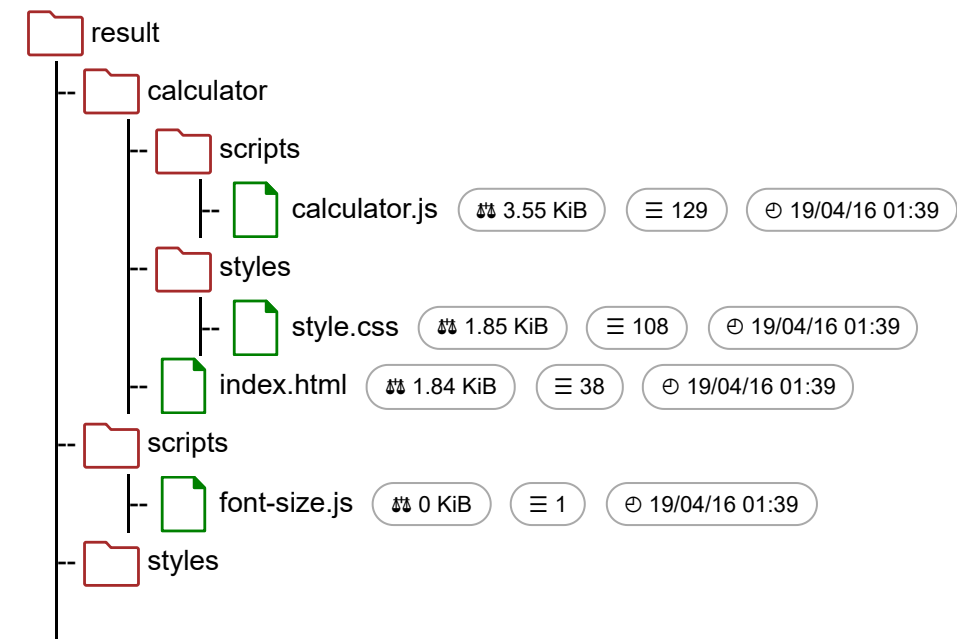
result
-- calculator
-- scripts
-- calculator.js ⚖ 3.55 KiB ☰ 129 ◴ 19/04/16 01:39
-- styles
-- style.css ⚖ 1.85 KiB ☰ 108 ◴ 19/04/16 01:39
-- index.html ⚖ 1.84 KiB ☰ 38 ◴ 19/04/16 01:39
-- scripts
-- font-size.js ⚖ 0 KiB ☰ 1 ◴ 19/04/16 01:39
-- styles